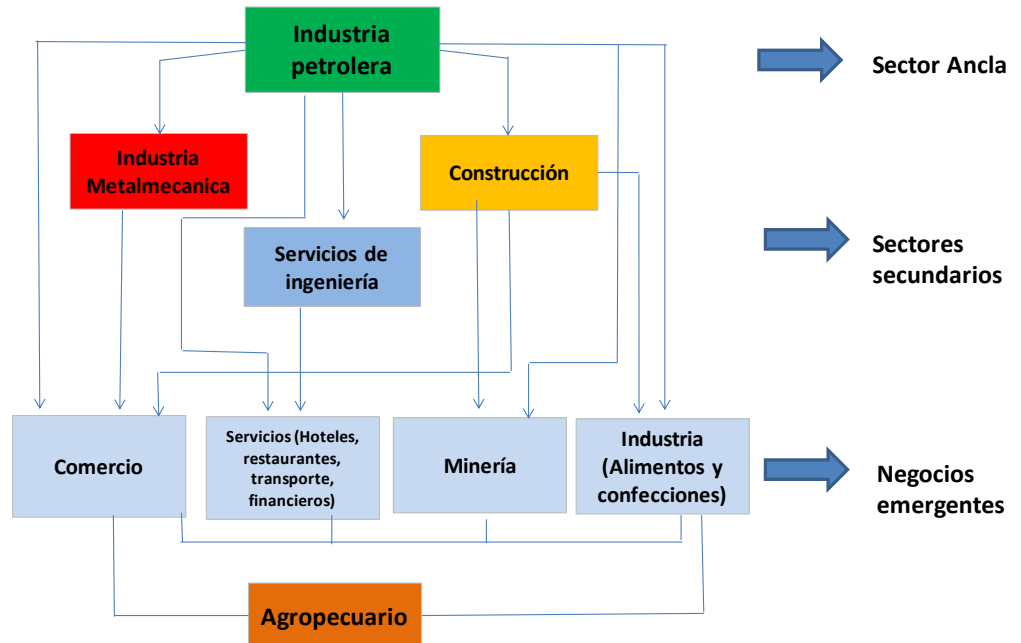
Industria petrolera

Sector Ancla

Industria Metalmecanica

Construcción

Servicios de ingeniería

Sectores secundarios

Comercio

Servicios (Hoteles, restaurantes, transporte, financieros)

Minería

Industria (Alimentos y confecciones)

Negocios emergentes

Agropecuario